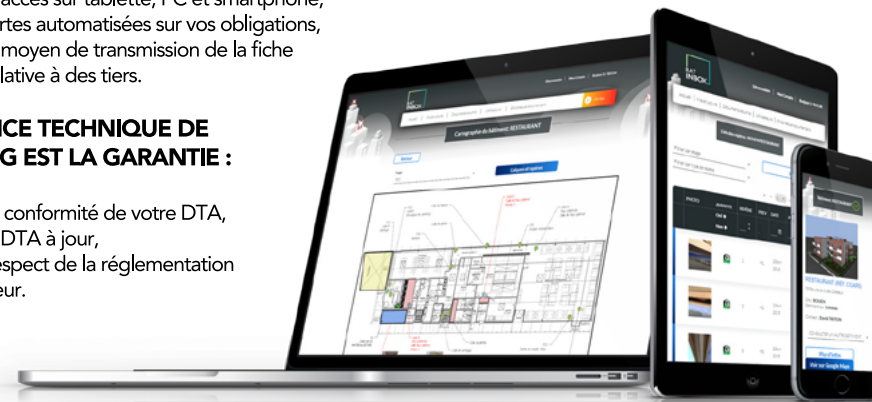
accès sur tablette, PC et smartphone,
rtes automatisées sur vos obligations,
moyen de transmission de la fiche
lative à des tiers.

ICE TECHNIQUE DE
G EST LA GARANTIE :

conformité de votre DTA,
DTA à jour,
espect de la réglementation
eur.

BAT INBOX

Cartographie du bâtiment RESTAURANT

RESTAURANT (RDC COURS)